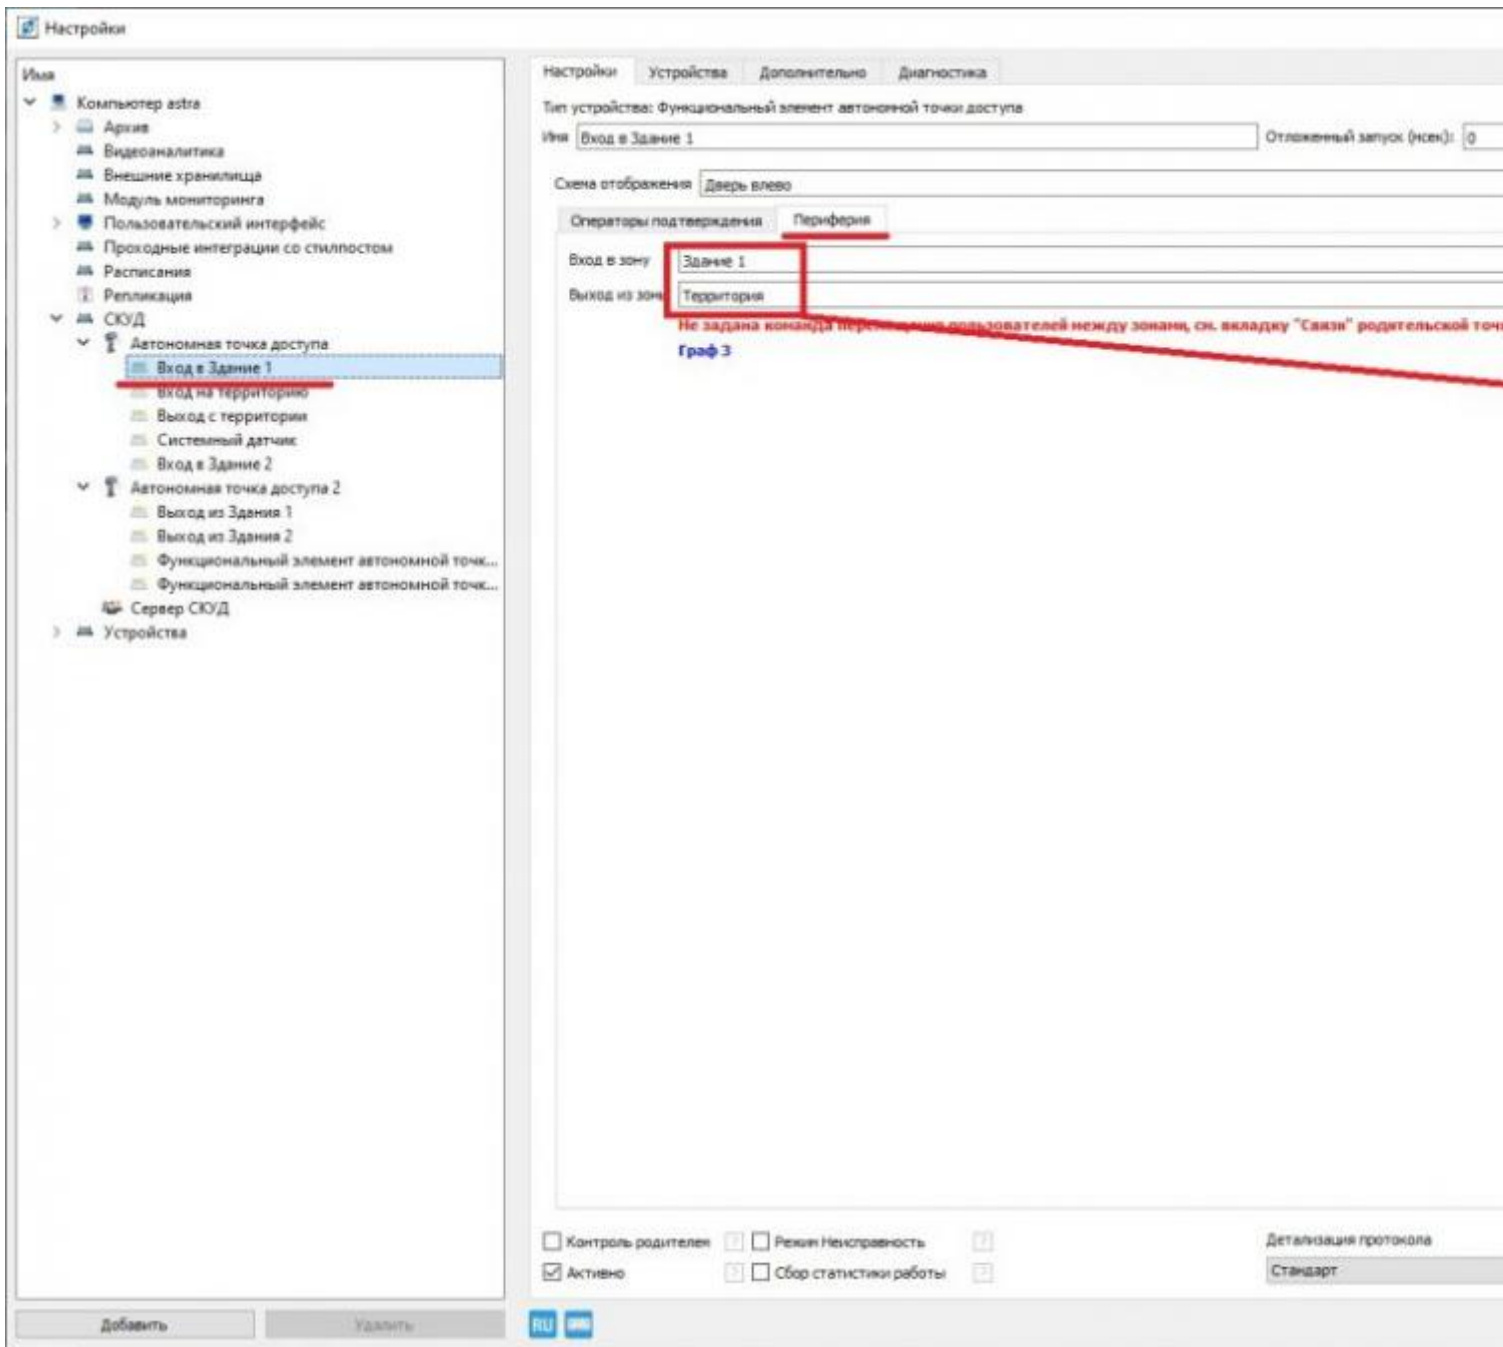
Настройки

Имя
Компьютер astra
Архив
Видеоаналитика
Внешние хранилища
Модуль мониторинга
Пользовательский интерфейс
Проходные интеграции со стилпостом
Расписания
Репликация
СКУД
Автономная точка доступа
Вход в Здание 1
Вход на территорию
Выход с территории
Системный датчик
Вход в Здание 2
Автономная точка доступа 2
Выход из Здания 1
Выход из Здания 2
Функциональный элемент автономной точк...
Функциональный элемент автономной точк...
Сервер СКУД
Устройства

Добавить
Удалить

Настройки | Устройства | Дополнительно | Диагностика

Тип устройства: Функциональный элемент автономной точки доступа
Имя Вход в Здание 1
Отложенный запуск (нсек): 0
Схема отображения Дверь влево
Операторы подтверждения | Периферия
Вход в зону Здание 1
Выход из зоны Территория
Не задана команда перемещения пользователей между зонами, см. вкладку "Связи" родительской точ
Граф 3

Контроль родителей
Режим Неисправность
Активно
Сбор статистики работы
Детализация протокола
Стандарт
RU